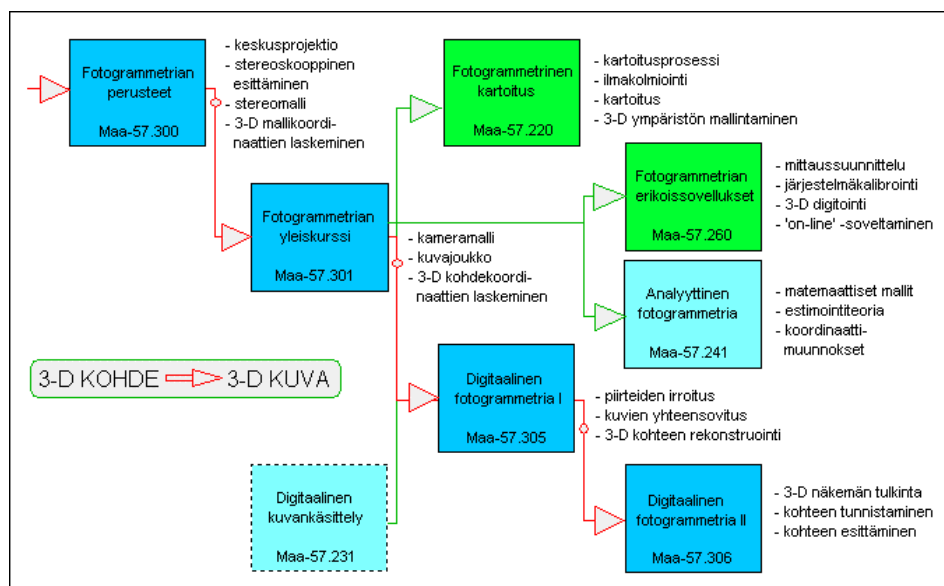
Fotogrammetrian perusteet
Maa-57.300

- keskusprojektio
- stereoskooppinen esittäminen
- stereomalli
- 3-D mallikoordinaattien laskeminen

Fotogrammetrinen kartoitus
Maa-57.220

- kartoitusprosessi
- ilmakolmiointi
- kartoitus
- 3-D ympäristön mallintaminen

Fotogrammetrian yleiskurssi
Maa-57.301

- kameramalli
- kuvajoukko
- 3-D kohdekoordinaattien laskeminen

Fotogrammetrian erikoissovellukset
Maa-57.260

- mittaussuunnittelu
- järjestelmäkalibrointi
- 3-D digitointi
- 'on-line' -soveltaminen

Analyyttinen fotogrammetria
Maa-57.241

- matemaattiset mallit
- estimointiteoria
- koordinaattimuunnokset

3-D KOHDE 3-D KUVA

Digitaalinen fotogrammetria I
Maa-57.305

- piirteiden irroitus
- kuvien yhteensovitus
- 3-D kohteen rekonstruointi

Digitaalinen kuvankäsittely
Maa-57.231

Digitaalinen fotogrammetria II
Maa-57.306

- 3-D näkemän tulkinta
- kohteen tunnistaminen
- kohteen esittäminen